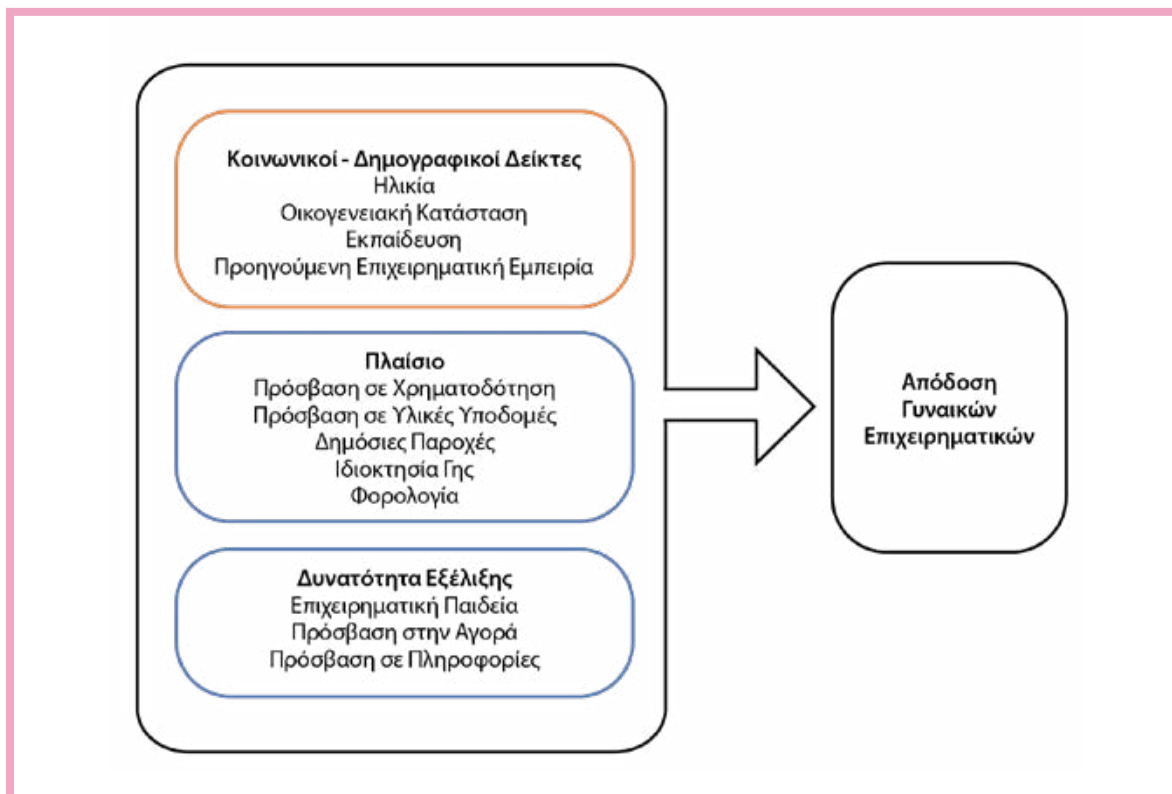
Κοινωνικοί - Δημογραφικοί Δείκτες
Ηλικία
Οικογενειακή Κατάσταση
Εκπαίδευση
Προηγούμενη Επιχειρηματική Εμπειρία

Πλαίσιο
Πρόσβαση σε Χρηματοδότηση
Πρόσβαση σε Υλικές Υποδομές
Δημόσιες Παροχές
Ιδιοκτησία Γης
Φορολογία

Δυνατότητα Εξέλιξης
Επιχειρηματική Παιδεία
Πρόσβαση στην Αγορά
Πρόσβαση σε Πληροφορίες

Απόδοση
Γυναικών
Επιχειρηματικών